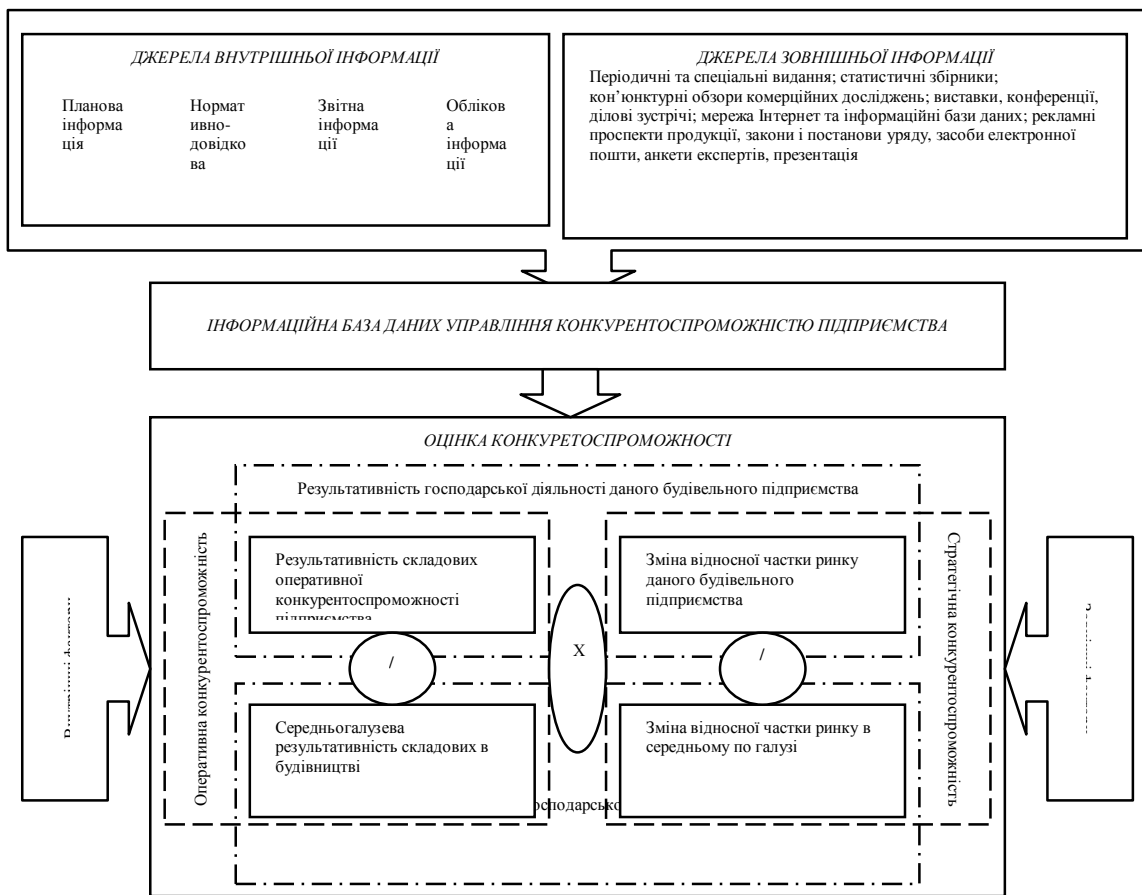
ДЖЕРЕЛА ВНУТРІШНЬОЇ ІНФОРМАЦІЇ

Планова інформація

Нормативно-довідкова

Звітна інформації

Облікова інформації

ДЖЕРЕЛА ЗОВНІШНЬОЇ ІНФОРМАЦІЇ

Періодичні та спеціальні видання; статистичні збірники; кон'юнктурні обзори комерційних досліджень; виставки, конференції, ділові зустрічі; мережа Інтернет та інформаційні бази даних; рекламні проспекти продукції, закони і постанови уряду, засоби електронної пошти, анкети експертів, презентація

ІНФОРМАЦІЙНА БАЗА ДАНИХ УПРАВЛІННЯ КОНКУРЕНТОСПРОМОЖНІСТЮ ПІДПРИЄМСТВА

ОЦІНКА КОНКУРЕТОСПРОМОЖНОСТІ

Результативність господарської діяльності даного будівельного підприємства

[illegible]

Оперативна конкурентоспроможність

Результативність складових оперативної конкурентоспроможності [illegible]

/

Середньогалузева результативність складових в будівництві

X

Зміна відносної частки ринку даного будівельного підприємства

/

Зміна відносної частки ринку в середньому по галузі

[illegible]господарсько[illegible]

Стратегічна конкурентоспроможність

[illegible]